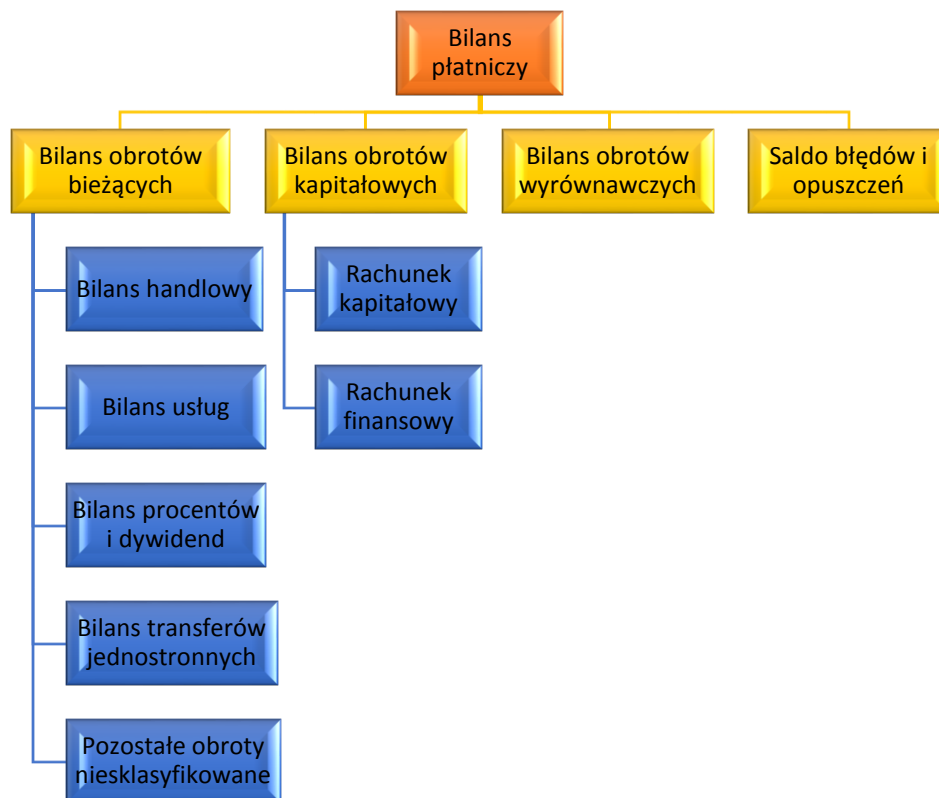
Bilans płatniczy

Bilans obrotów bieżących

Bilans handlowy

Bilans usług

Bilans procentów i dywidend

Bilans transferów jednostronnych

Pozostałe obroty niesklasyfikowane

Bilans obrotów kapitałowych

Rachunek kapitałowy

Rachunek finansowy

Bilans obrotów wyrównawczych

Saldo błędów i opuszczeń